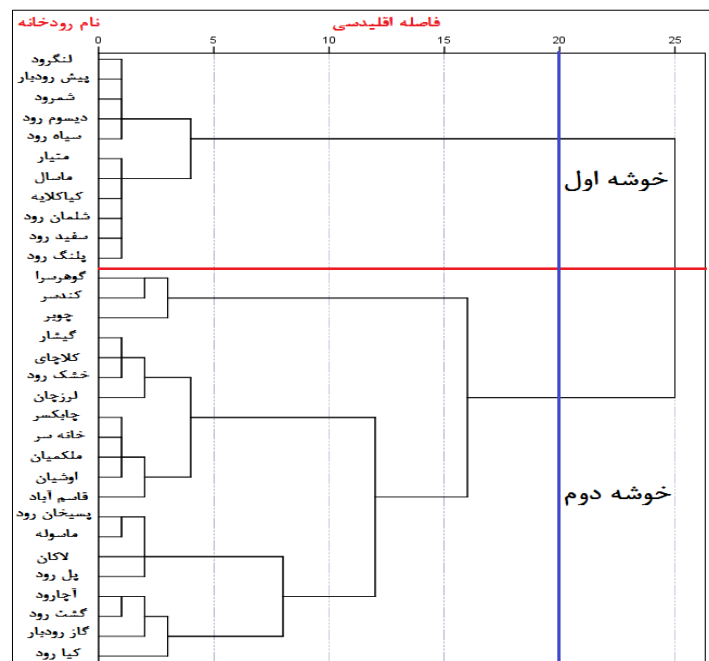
نام رودخانه
فاصله اقلیدسی
0 5 10 15 20 25
لنگرود
پیش رودبار
شمرود
دیسوم رود
سیاه رود
متیار
ماسال
کیاکلایه
شلمان رود
سفید رود
پلنگ رود
گوهرسرا
کندسر
چوبر
گیشار
کلاچای
خشک رود
لرزچان
چاپکسر
خانه سر
ملکمیان
اوشیان
قاسم آباد
پسیخان رود
ماسوله
لاکان
پل رود
آچارود
گشت رود
گاز رودبار
کیا رود
خوشه اول
خوشه دوم